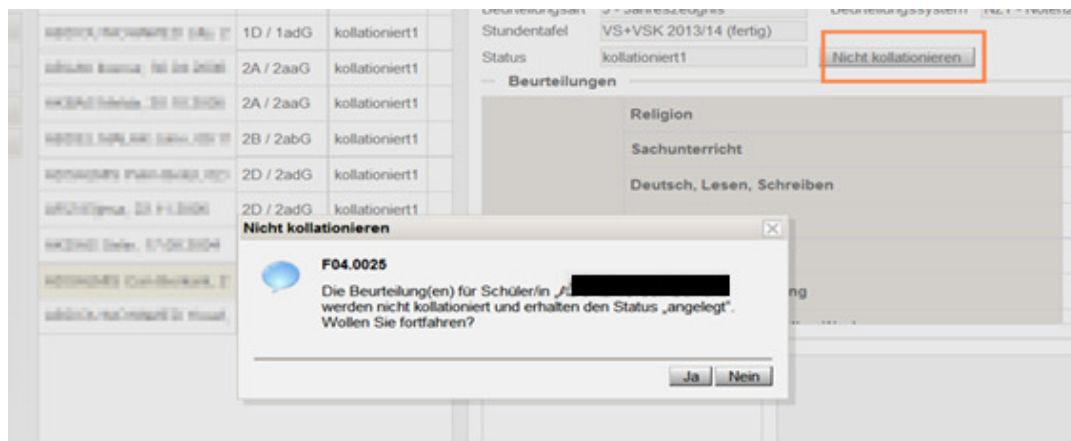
| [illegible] | 1D / 1adG | kollationiert1 |
|---|---|---|
| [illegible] | 2A / 2aaG | kollationiert1 |
| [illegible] | 2A / 2aaG | kollationiert1 |
| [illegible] | 2B / 2abG | kollationiert1 |
| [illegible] | 2D / 2adG | kollationiert1 |
| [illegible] | 2D / 2adG | kollationiert1 |
| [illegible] | | |
| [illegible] | | |
| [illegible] | | |

Beurteilungsart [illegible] Jahreszeugnis Beurteilungssystem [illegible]

Stundentafel VS+VSK 2013/14 (fertig)

Status kollationiert1 Nicht kollationieren

Beurteilungen

Religion

Sachunterricht

Deutsch, Lesen, Schreiben

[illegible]ng

Nicht kollationieren

F04.0025

Die Beurteilung(en) für Schüler/in „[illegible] werden nicht kollationiert und erhalten den Status „angelegt". Wollen Sie fortfahren?

Ja Nein